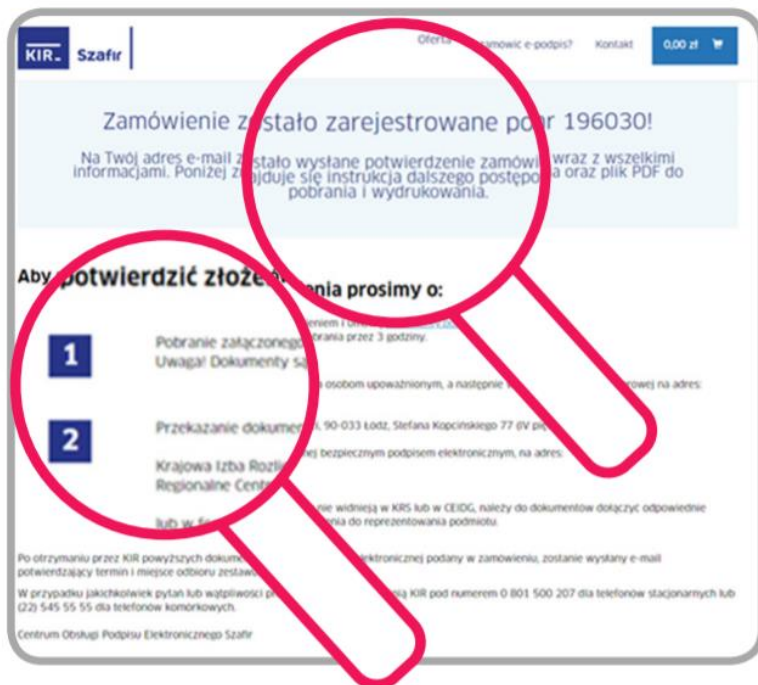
KIR. Szafir

Oferta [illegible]amówić e-podpis? Kontakt 0,00 zł

Zamówienie z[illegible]stało zarejestrowane po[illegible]r 196030!

Na Twój adres e-mail z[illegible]stało wysłane potwierdzenie zamówi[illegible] wraz z wszelkimi informacjami. Poniżej z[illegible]jduje się instrukcja dalszego postęp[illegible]a oraz plik PDF do pobrania i wydrukowania.

Aby potwierdzić złoże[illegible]nia prosimy o:

1 Pobranie załączonego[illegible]eniem i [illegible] Uwaga! Dokumenty s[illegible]obrania przez 3 godziny.

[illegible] osobom upoważnionym, a następnie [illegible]rowej na adres:

2 Przekazanie dokumen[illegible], 90-033 Łódź, Stefana Kopcińskiego 77 (IV pi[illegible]

Krajowa Izba Rozli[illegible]ej bezpiecznym podpisem elektronicznym, na adres: Regionalne Cent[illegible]

lub w f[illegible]nie widnieją w KRS lub w CEIDG, należy do dokumentów dołączyć odpowiednie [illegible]ania do reprezentowania podmiotu.

Po otrzymaniu przez KIR powyższych dokume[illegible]lektronicznej podanej w zamówieniu, zostanie wysłany e-mail potwierdzający termin i miejsce odbioru zestaw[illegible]

W przypadku jakichkolwiek pytań lub wątpliwości p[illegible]a KIR pod numerem 0 801 500 207 dla telefonów stacjonarnych lub (22) 545 55 55 dla telefonów komórkowych.

Centrum Obsługi Podpisu Elektronicznego Szafir